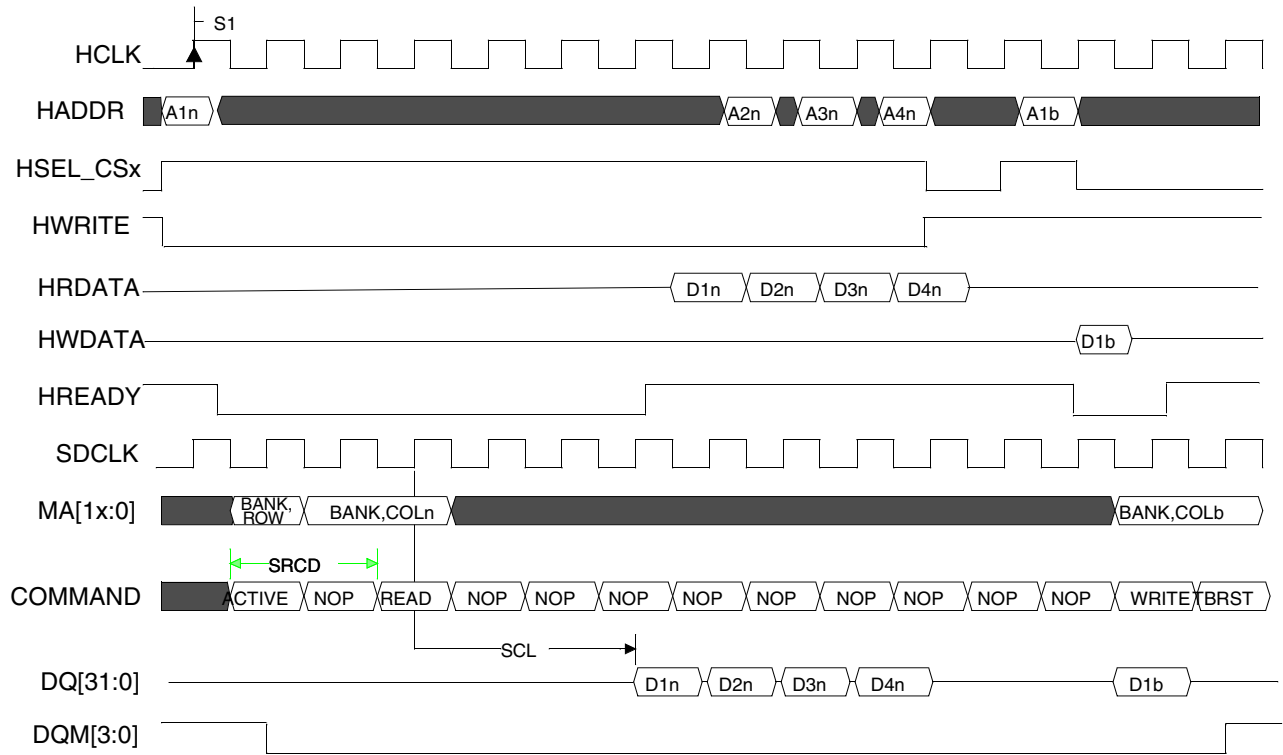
S1
HCLK
HADDR
A1n
A2n
A3n
A4n
A1b
HSEL_CSx
HWRITE
HRDATA
D1n
D2n
D3n
D4n
HWDATA
D1b
HREADY
SDCLK
MA[1x:0]
BANK, ROW
BANK,COLn
BANK,COLb
SRCD
COMMAND
ACTIVE
NOP
READ
NOP
NOP
NOP
NOP
NOP
NOP
NOP
NOP
NOP
WRITE
TBRST
SCL
DQ[31:0]
D1n
D2n
D3n
D4n
D1b
DQM[3:0]